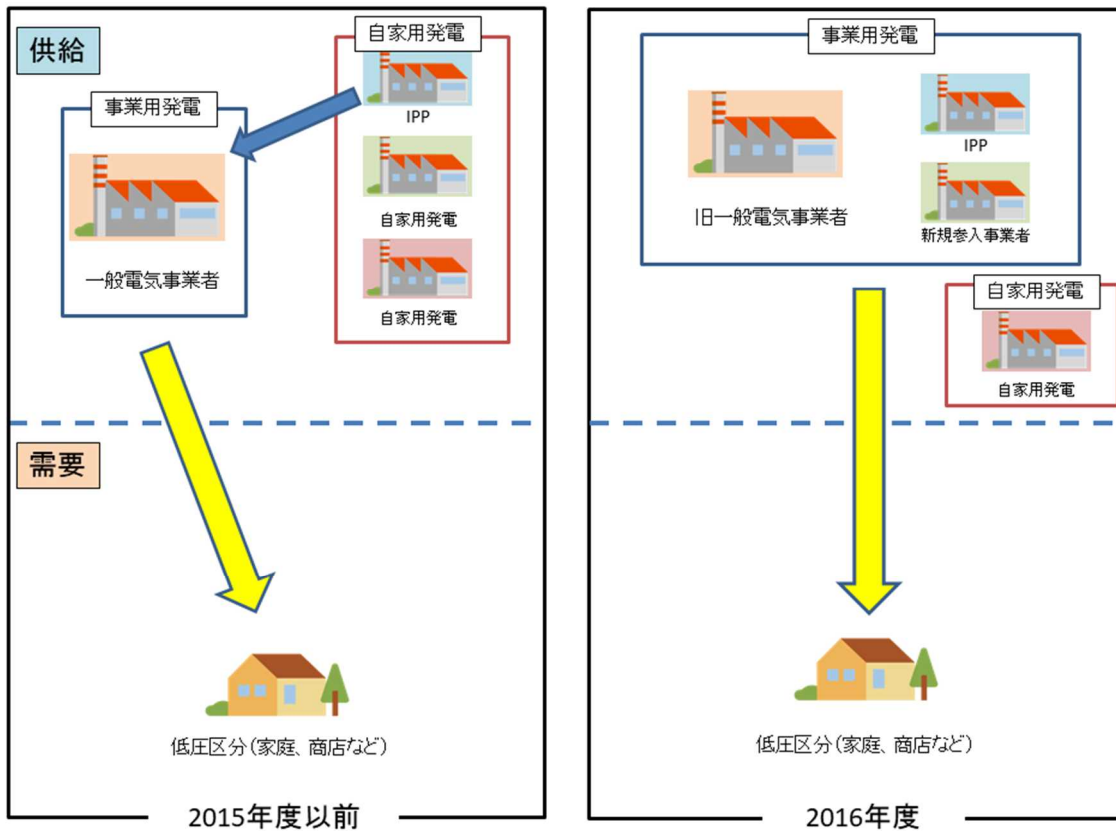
供給

自家用発電

IPP

事業用発電

自家用発電

一般電気事業者

自家用発電

需要

低圧区分（家庭、商店など）

2015年度以前

事業用発電

IPP

旧一般電気事業者

新規参入事業者

自家用発電

自家用発電

低圧区分（家庭、商店など）

2016年度